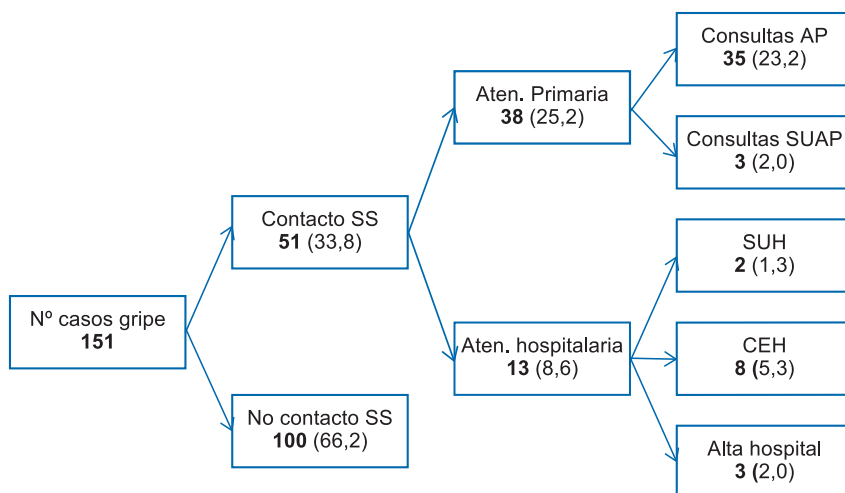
Nº casos gripe
151

Contacto SS
51 (33,8)

No contacto SS
100 (66,2)

Aten. Primaria
38 (25,2)

Aten. hospitalaria
13 (8,6)

Consultas AP
35 (23,2)

Consultas SUAP
3 (2,0)

SUH
2 (1,3)

CEH
8 (5,3)

Alta hospital
3 (2,0)